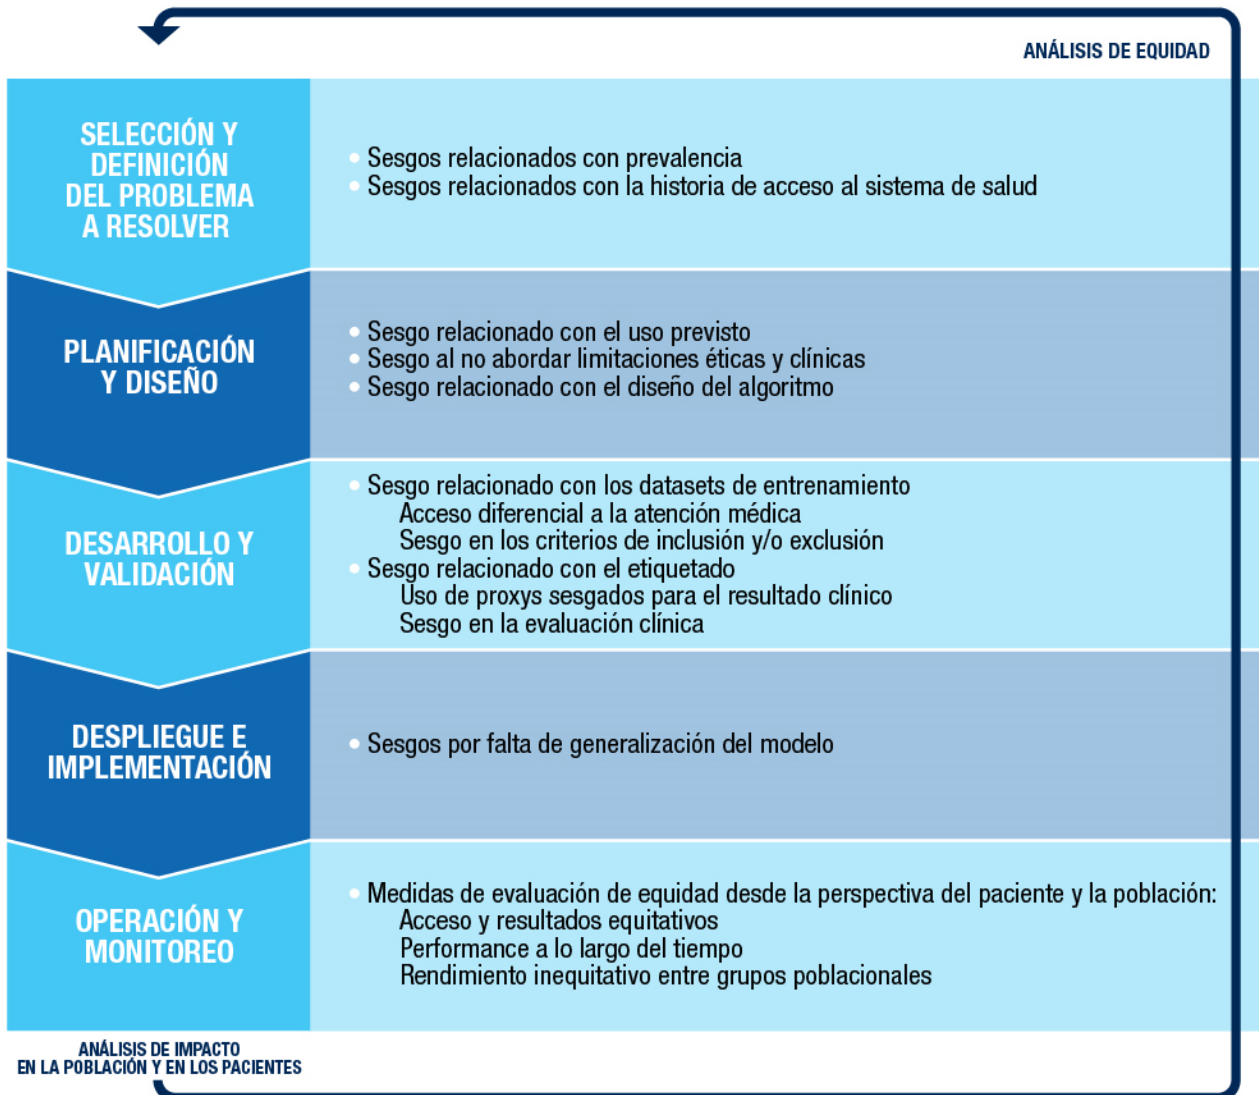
ANÁLISIS DE EQUIDAD

SELECCIÓN Y DEFINICIÓN DEL PROBLEMA A RESOLVER

- Sesgos relacionados con prevalencia
- Sesgos relacionados con la historia de acceso al sistema de salud

PLANIFICACIÓN Y DISEÑO

- Sesgo relacionado con el uso previsto
- Sesgo al no abordar limitaciones éticas y clínicas
- Sesgo relacionado con el diseño del algoritmo

DESARROLLO Y VALIDACIÓN

- Sesgo relacionado con los datasets de entrenamiento
  Acceso diferencial a la atención médica
  Sesgo en los criterios de inclusión y/o exclusión
- Sesgo relacionado con el etiquetado
  Uso de proxys sesgados para el resultado clínico
  Sesgo en la evaluación clínica

DESPLIEGUE E IMPLEMENTACIÓN

- Sesgos por falta de generalización del modelo

OPERACIÓN Y MONITOREO

- Medidas de evaluación de equidad desde la perspectiva del paciente y la población:
  Acceso y resultados equitativos
  Performance a lo largo del tiempo
  Rendimiento inequitativo entre grupos poblacionales

ANÁLISIS DE IMPACTO EN LA POBLACIÓN Y EN LOS PACIENTES